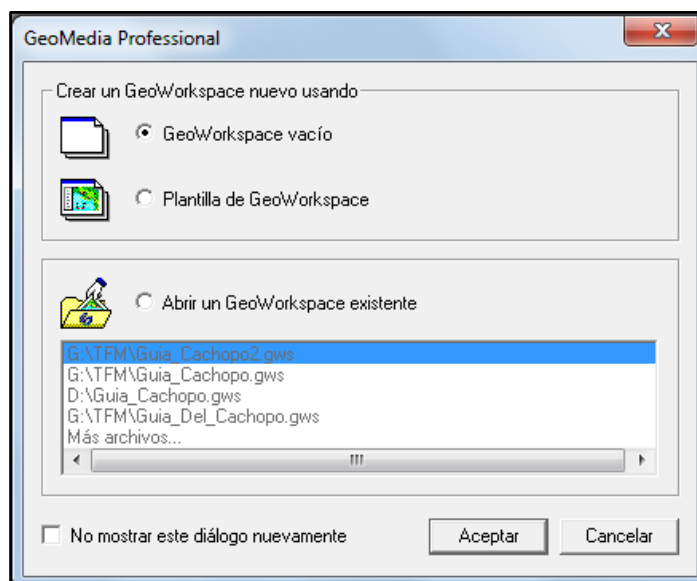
GeoMedia Professional

Crear un GeoWorkspace nuevo usando

GeoWorkspace vacío

Plantilla de GeoWorkspace

Abrir un GeoWorkspace existente

G:\TFM\Guia_Cachopo2.gws
G:\TFM\Guia_Cachopo.gws
D:\Guia_Cachopo.gws
G:\TFM\Guia_Del_Cachopo.gws
Más archivos...

No mostrar este diálogo nuevamente

Aceptar

Cancelar